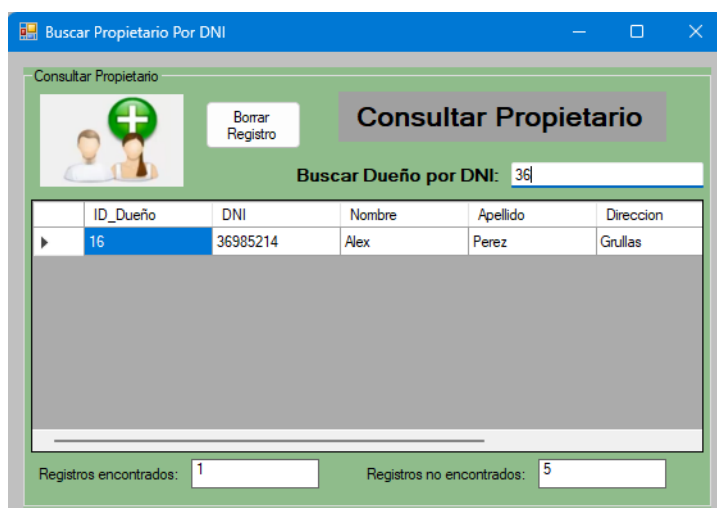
Buscar Propietario Por DNI

Consultar Propietario

Borrar Registro

Consultar Propietario

Buscar Dueño por DNI: 36

| | ID_Dueño | DNI | Nombre | Apellido | Direccion |
|---|---|---|---|---|---|
| ▸ | 16 | 36985214 | Alex | Perez | Grullas |

Registros encontrados: 1

Registros no encontrados: 5